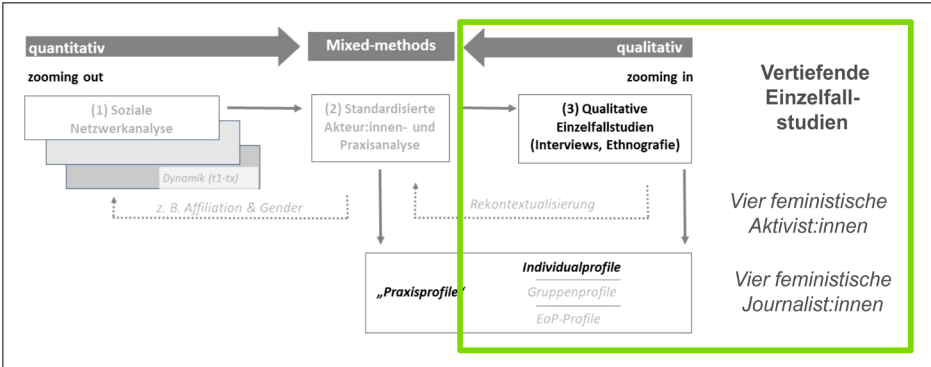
quantitativ

Mixed-methods

qualitativ

zooming out

zooming in

Vertiefende Einzelfallstudien

(1) Soziale Netzwerkanalyse

Dynamik (t1-tx)

(2) Standardisierte Akteur:innen- und Praxisanalyse

(3) Qualitative Einzelfallstudien (Interviews, Ethnografie)

z. B. Affiliation & Gender

Rekontextualisierung

Vier feministische Aktivist:innen

„Praxisprofile“

Individualprofile

Gruppenprofile

EoP-Profile

Vier feministische Journalist:innen